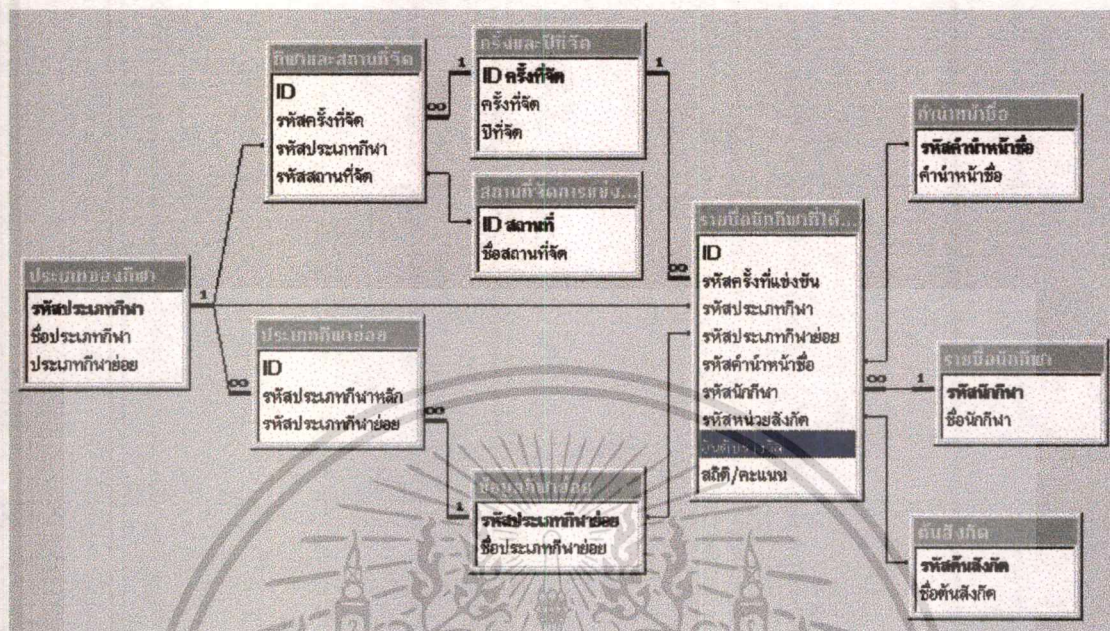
กีฬาและสถานที่จัด
ID
รหัสครั้งที่จัด
รหัสประเภทกีฬา
รหัสสถานที่จัด

ครั้งและปีที่จัด
ID ครั้งที่จัด
ครั้งที่จัด
ปีที่จัด

สถานที่จัดการแข่ง...
ID สถานที่
ชื่อสถานที่จัด

คำนำหน้าชื่อ
รหัสคำนำหน้าชื่อ
คำนำหน้าชื่อ

ประเภทของกีฬา
รหัสประเภทกีฬา
ชื่อประเภทกีฬา
ประเภทกีฬาย่อย

รายชื่อนักกีฬาที่ได้...
ID
รหัสครั้งที่แข่งขัน
รหัสประเภทกีฬา
รหัสประเภทกีฬาย่อย
รหัสคำนำหน้าชื่อ
รหัสนักกีฬา
รหัสหน่วยสังกัด
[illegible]
สถิติ/คะแนน

ประเภทกีฬาย่อย
ID
รหัสประเภทกีฬาหลัก
รหัสประเภทกีฬาย่อย

รายชื่อนักกีฬา
รหัสนักกีฬา
ชื่อนักกีฬา

ชื่อกีฬาย่อย
รหัสประเภทกีฬาย่อย
ชื่อประเภทกีฬาย่อย

ต้นสังกัด
รหัสต้นสังกัด
ชื่อต้นสังกัด

1 ∞ 1 ∞ 1 ∞ ∞ 1 ∞ 1